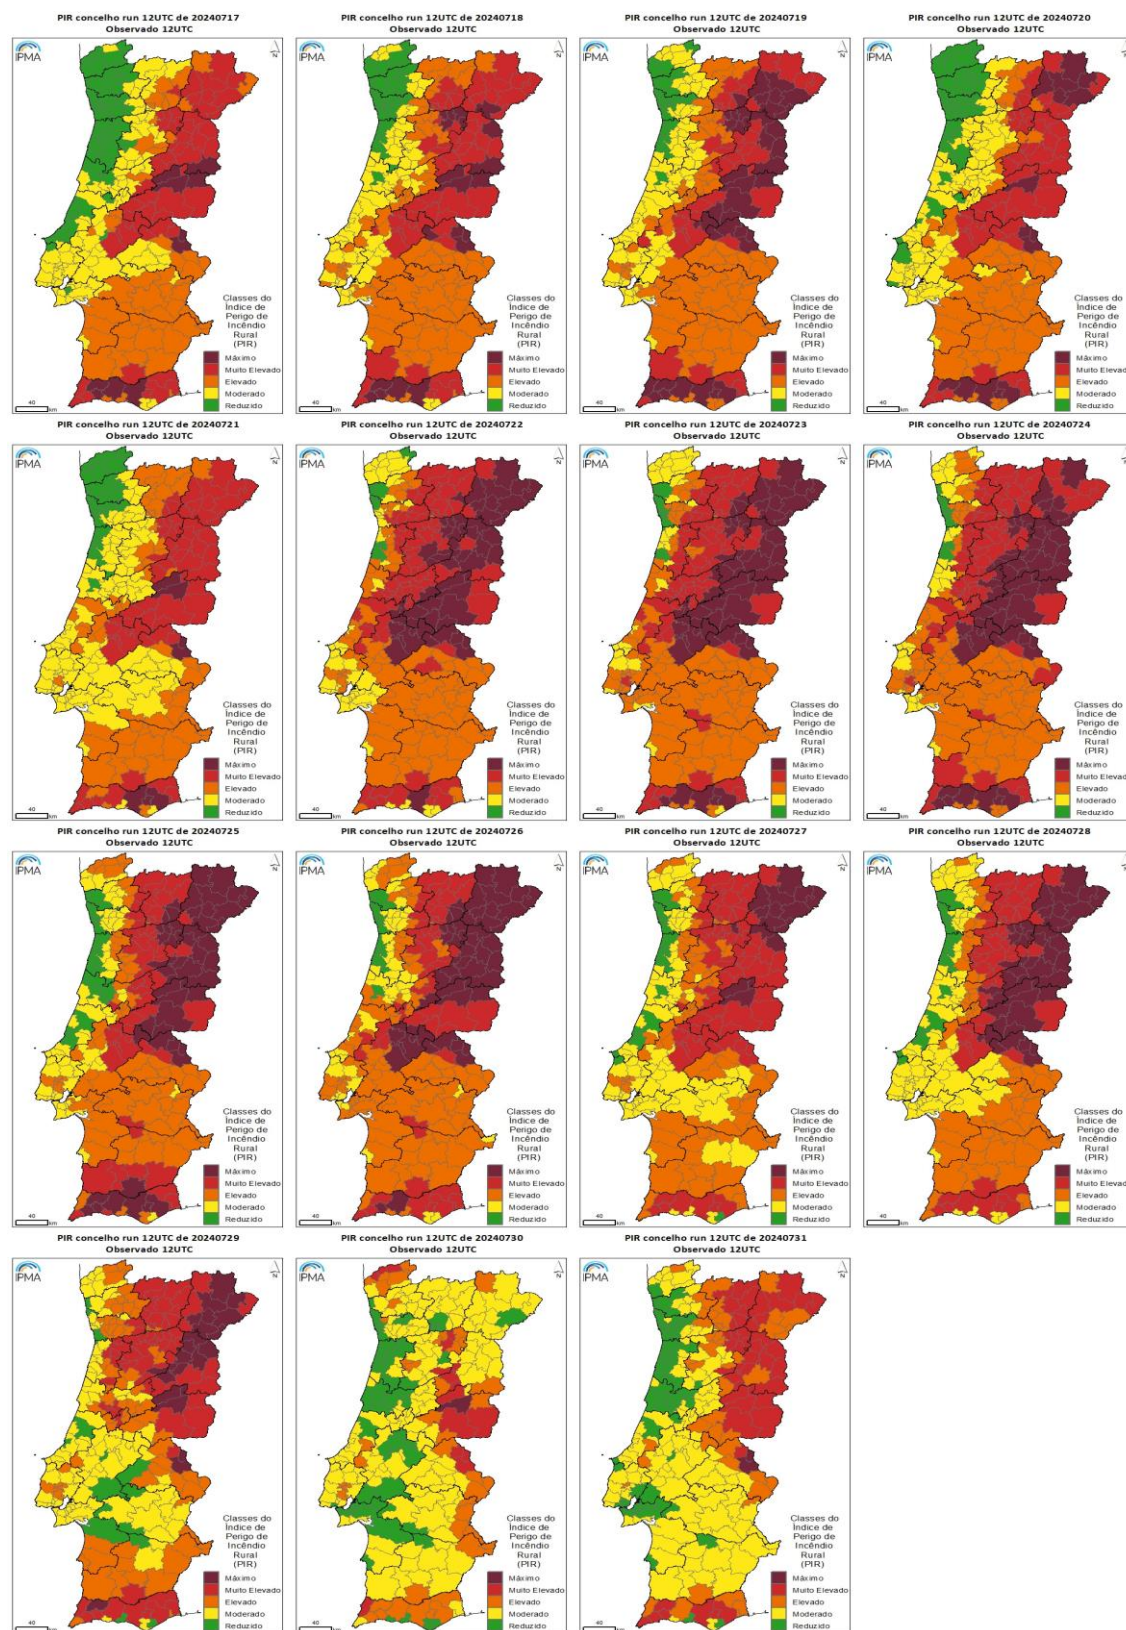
PIR concelho run 12UTC de 20240717
Observado 12UTC

IPMA

N

Classes do Índice de Perigo de Incêndio Rural (PIR)
Máximo
Muito Elevado
Elevado
Moderado
Reduzido

40 km

PIR concelho run 12UTC de 20240718
Observado 12UTC

IPMA

N

Classes do Índice de Perigo de Incêndio Rural (PIR)
Máximo
Muito Elevado
Elevado
Moderado
Reduzido

40 km

PIR concelho run 12UTC de 20240719
Observado 12UTC

IPMA

N

Classes do Índice de Perigo de Incêndio Rural (PIR)
Máximo
Muito Elevado
Elevado
Moderado
Reduzido

40 km

PIR concelho run 12UTC de 20240720
Observado 12UTC

IPMA

N

Classes do Índice de Perigo de Incêndio Rural (PIR)
Máximo
Muito Elevad
Elevado
Moderado
Reduzido

40 km

PIR concelho run 12UTC de 20240721
Observado 12UTC

IPMA

N

Classes do Índice de Perigo de Incêndio Rural (PIR)
Máximo
Muito Elevado
Elevado
Moderado
Reduzido

40 km

PIR concelho run 12UTC de 20240722
Observado 12UTC

IPMA

N

Classes do Índice de Perigo de Incêndio Rural (PIR)
Máximo
Muito Elevado
Elevado
Moderado
Reduzido

40 km

PIR concelho run 12UTC de 20240723
Observado 12UTC

IPMA

N

Classes do Índice de Perigo de Incêndio Rural (PIR)
Máximo
Muito Elevado
Elevado
Moderado
Reduzido

40 km

PIR concelho run 12UTC de 20240724
Observado 12UTC

IPMA

N

Classes do Índice de Perigo de Incêndio Rural (PIR)
Máximo
Muito Elevad
Elevado
Moderado
Reduzido

40 km

PIR concelho run 12UTC de 20240725
Observado 12UTC

IPMA

N

Classes do Índice de Perigo de Incêndio Rural (PIR)
Máximo
Muito Elevado
Elevado
Moderado
Reduzido

40 km

PIR concelho run 12UTC de 20240726
Observado 12UTC

IPMA

N

Classes do Índice de Perigo de Incêndio Rural (PIR)
Máximo
Muito Elevado
Elevado
Moderado
Reduzido

40 km

PIR concelho run 12UTC de 20240727
Observado 12UTC

IPMA

N

Classes do Índice de Perigo de Incêndio Rural (PIR)
Máximo
Muito Elevado
Elevado
Moderado
Reduzido

40 km

PIR concelho run 12UTC de 20240728
Observado 12UTC

IPMA

N

Classes do Índice de Perigo de Incêndio Rural (PIR)
Máximo
Muito Elevad
Elevado
Moderado
Reduzido

40 km

PIR concelho run 12UTC de 20240729
Observado 12UTC

IPMA

N

Classes do Índice de Perigo de Incêndio Rural (PIR)
Máximo
Muito Elevado
Elevado
Moderado
Reduzido

40 km

PIR concelho run 12UTC de 20240730
Observado 12UTC

IPMA

N

Classes do Índice de Perigo de Incêndio Rural (PIR)
Máximo
Muito Elevado
Elevado
Moderado
Reduzido

40 km

PIR concelho run 12UTC de 20240731
Observado 12UTC

IPMA

N

Classes do Índice de Perigo de Incêndio Rural (PIR)
Máximo
Muito Elevado
Elevado
Moderado
Reduzido

40 km